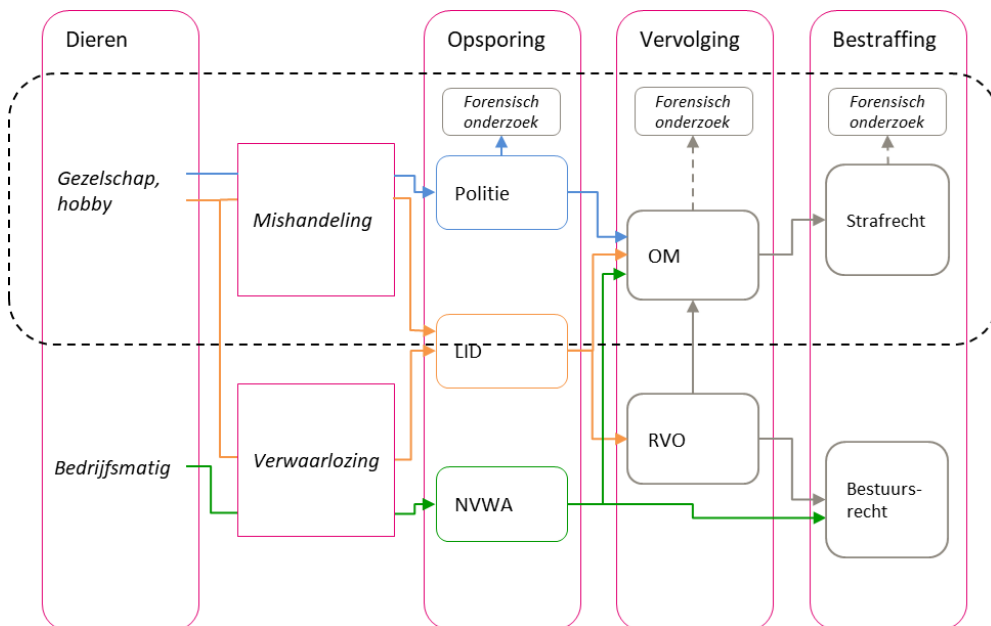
Dieren

Opsporing

Vervolging

Bestraffing

Forensisch onderzoek

Forensisch onderzoek

Forensisch onderzoek

Gezelschap, hobby

Mishandeling

Politie

OM

Strafrecht

LID

Bedrijfsmatig

Verwaarlozing

RVO

NVWA

Bestuursrecht